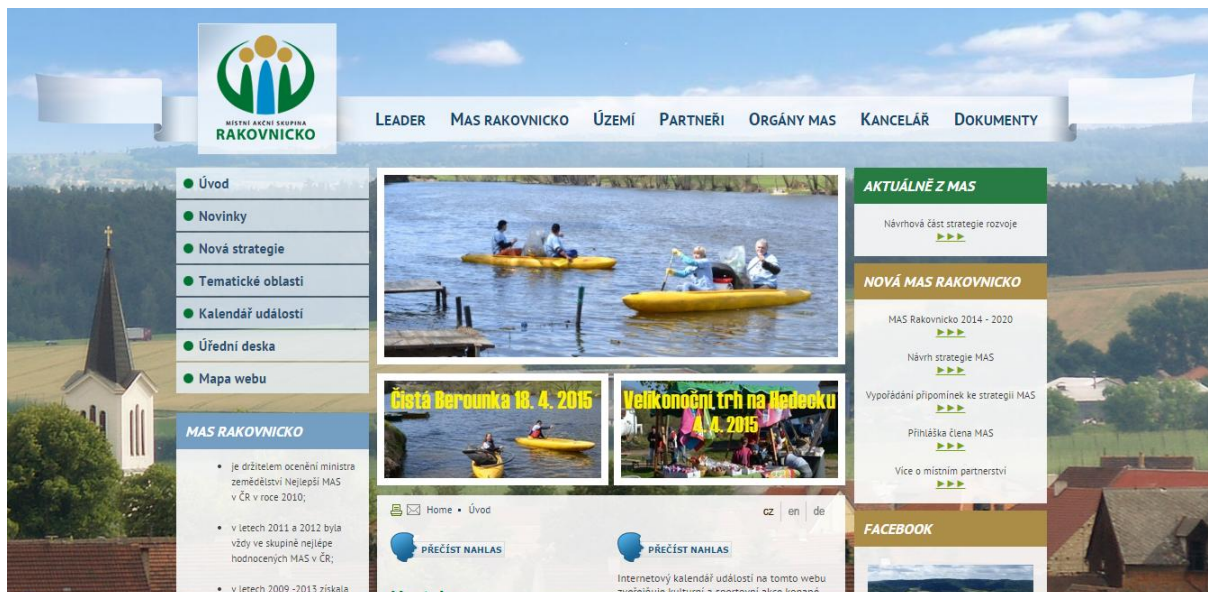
MÍSTNÍ AKČNÍ SKUPINA
RAKOVNICKO

LEADER MAS RAKOVNICKO ÚZEMÍ PARTNEŘI ORGÁNY MAS KANCELÁŘ DOKUMENTY

Úvod
Novinky
Nová strategie
Tematické oblasti
Kalendář událostí
Úřední deska
Mapa webu

MAS RAKOVNICKO

- je držitelem ocenění ministra zemědělství Nejlepší MAS v ČR v roce 2010;
- v letech 2011 a 2012 byla vždy ve skupině nejlépe hodnocených MAS v ČR;
- v letech 2009 -2013 získala

Čistá Berounka 18. 4. 2015

Velikonoční trh na Hedecku 4. 4. 2015

Home • Úvod

cz en de

PŘEČÍST NAHLAS

PŘEČÍST NAHLAS

Internetový kalendář událostí na tomto webu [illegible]

AKTUÁLNĚ Z MAS

Návrhová část strategie rozvoje

NOVÁ MAS RAKOVNICKO

MAS Rakovnicko 2014 - 2020

Návrh strategie MAS

Vypořádání připomínek ke strategii MAS

Přihláška člena MAS

Více o místním partnerství

FACEBOOK